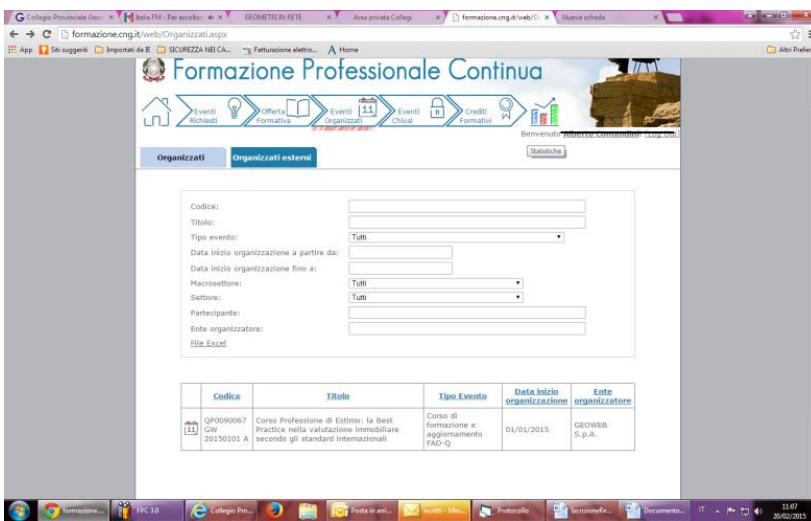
G Collegio Provinciale Geom × | Italia.FM - Per ascoltar × | GEOMETRI IN RETE × | Area privata Collegi × | formazione.cng.it/web/O × | Nuova scheda ×

← → C formazione.cng.it/web/Organizzati.aspx

App | Siti suggeriti | Importati da IE | SICUREZZA NEI CA... | Fatturazione elettro... | Home | Altri Prefer

Formazione Professionale Continua

Eventi Richiesti | Offerta Formativa | Eventi Organizzati | Eventi Chiusi | Crediti Formativi

Benvenuto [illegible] [Log Out]

Statistiche

Organizzati | Organizzati esterni

Codice:
Titolo:
Tipo evento: Tutti
Data inizio organizzazione a partire da:
Data inizio organizzazione fino a:
Macrosettore: Tutti
Settore: Tutti
Partecipante:
Ente organizzatore:
File Excel

| | Codice | Titolo | Tipo Evento | Data inizio organizzazione | Ente organizzatore |
|---|---|---|---|---|---|
| 11 | QP0090067 GW 20150101 A | Corso Professione di Estimo: la Best Practice nella valutazione immobiliare secondo gli standard internazionali | Corso di formazione e aggiornamento FAD-Q | 01/01/2015 | GEOWEB S.p.A. |

formazione... | FPC 3.0 | Collegio Pro... | Posta in arri... | iscritti - Mes... | Protocollo | IscrizioneRe... | Documento... | IT | 11:07 20/02/2015